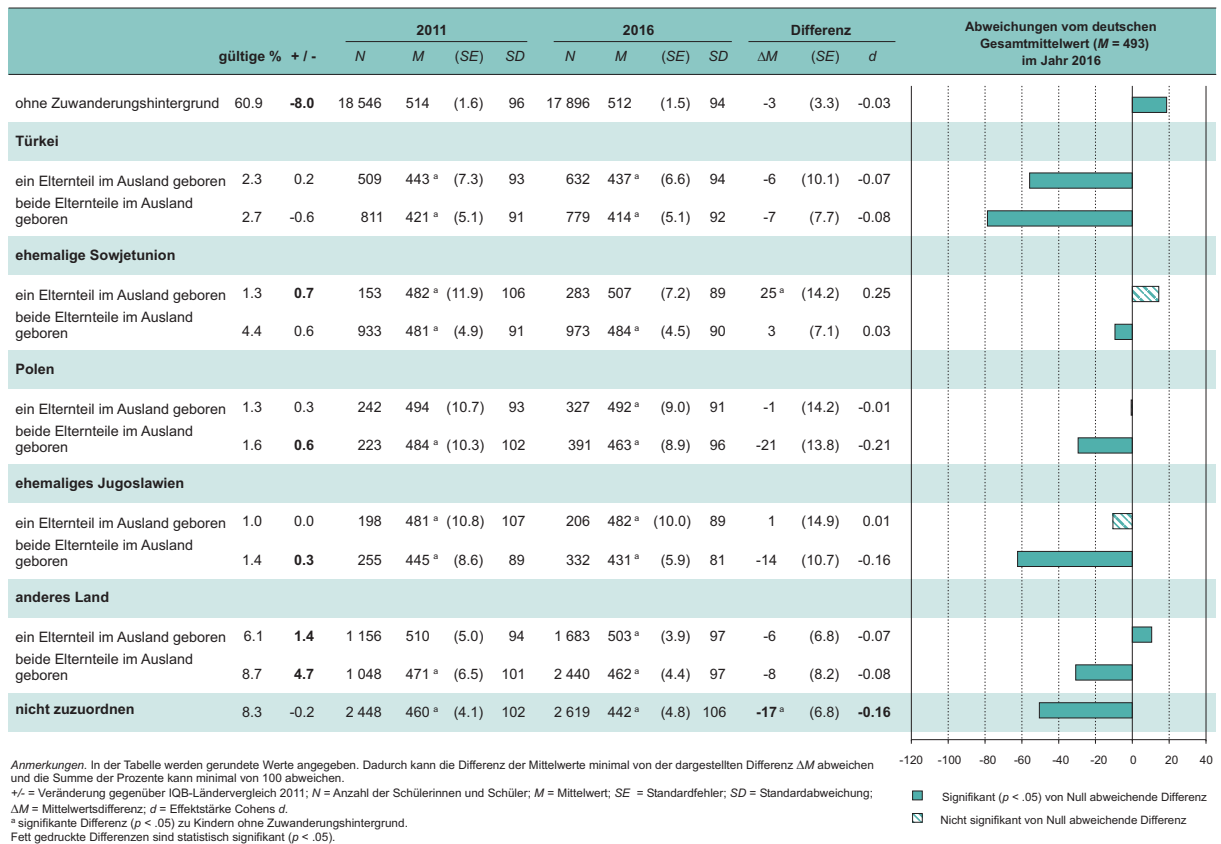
|  | gültige % | + / - | 2011 N | 2011 M | 2011 (SE) | 2011 SD | 2016 N | 2016 M | 2016 (SE) | 2016 SD | Differenz ΔM | Differenz (SE) | Differenz d |
|---|---|---|---|---|---|---|---|---|---|---|---|---|---|
| ohne Zuwanderungshintergrund | 60.9 | **-8.0** | 18 546 | 514 | (1.6) | 96 | 17 896 | 512 | (1.5) | 94 | -3 | (3.3) | -0.03 |
| **Türkei** | | | | | | | | | | | | | |
| ein Elternteil im Ausland geboren | 2.3 | 0.2 | 509 | 443 $^a$ | (7.3) | 93 | 632 | 437 $^a$ | (6.6) | 94 | -6 | (10.1) | -0.07 |
| beide Elternteile im Ausland geboren | 2.7 | -0.6 | 811 | 421 $^a$ | (5.1) | 91 | 779 | 414 $^a$ | (5.1) | 92 | -7 | (7.7) | -0.08 |
| **ehemalige Sowjetunion** | | | | | | | | | | | | | |
| ein Elternteil im Ausland geboren | 1.3 | **0.7** | 153 | 482 $^a$ | (11.9) | 106 | 283 | 507 | (7.2) | 89 | 25 $^a$ | (14.2) | 0.25 |
| beide Elternteile im Ausland geboren | 4.4 | 0.6 | 933 | 481 $^a$ | (4.9) | 91 | 973 | 484 $^a$ | (4.5) | 90 | 3 | (7.1) | 0.03 |
| **Polen** | | | | | | | | | | | | | |
| ein Elternteil im Ausland geboren | 1.3 | 0.3 | 242 | 494 | (10.7) | 93 | 327 | 492 $^a$ | (9.0) | 91 | -1 | (14.2) | -0.01 |
| beide Elternteile im Ausland geboren | 1.6 | **0.6** | 223 | 484 $^a$ | (10.3) | 102 | 391 | 463 $^a$ | (8.9) | 96 | -21 | (13.8) | -0.21 |
| **ehemaliges Jugoslawien** | | | | | | | | | | | | | |
| ein Elternteil im Ausland geboren | 1.0 | 0.0 | 198 | 481 $^a$ | (10.8) | 107 | 206 | 482 $^a$ | (10.0) | 89 | 1 | (14.9) | 0.01 |
| beide Elternteile im Ausland geboren | 1.4 | **0.3** | 255 | 445 $^a$ | (8.6) | 89 | 332 | 431 $^a$ | (5.9) | 81 | -14 | (10.7) | -0.16 |
| **anderes Land** | | | | | | | | | | | | | |
| ein Elternteil im Ausland geboren | 6.1 | **1.4** | 1 156 | 510 | (5.0) | 94 | 1 683 | 503 $^a$ | (3.9) | 97 | -6 | (6.8) | -0.07 |
| beide Elternteile im Ausland geboren | 8.7 | **4.7** | 1 048 | 471 $^a$ | (6.5) | 101 | 2 440 | 462 $^a$ | (4.4) | 97 | -8 | (8.2) | -0.08 |
| **nicht zuzuordnen** | 8.3 | -0.2 | 2 448 | 460 $^a$ | (4.1) | 102 | 2 619 | 442 $^a$ | (4.8) | 106 | **-17** $^a$ | (6.8) | **-0.16** |

Abweichungen vom deutschen Gesamtmittelwert (M = 493) im Jahr 2016

-120 -100 -80 -60 -40 -20 0 20 40

Signifikant ($p$ < .05) von Null abweichende Differenz
Nicht signifikant von Null abweichende Differenz

Anmerkungen. In der Tabelle werden gerundete Werte angegeben. Dadurch kann die Differenz der Mittelwerte minimal von der dargestellten Differenz ΔM abweichen und die Summe der Prozente kann minimal von 100 abweichen.
+/- = Veränderung gegenüber IQB-Ländervergleich 2011; N = Anzahl der Schülerinnen und Schüler; M = Mittelwert; SE = Standardfehler; SD = Standardabweichung; ΔM = Mittelwertsdifferenz; d = Effektstärke Cohens d.
$^a$ signifikante Differenz ($p$ < .05) zu Kindern ohne Zuwanderungshintergrund.
Fett gedruckte Differenzen sind statistisch signifikant ($p$ < .05).